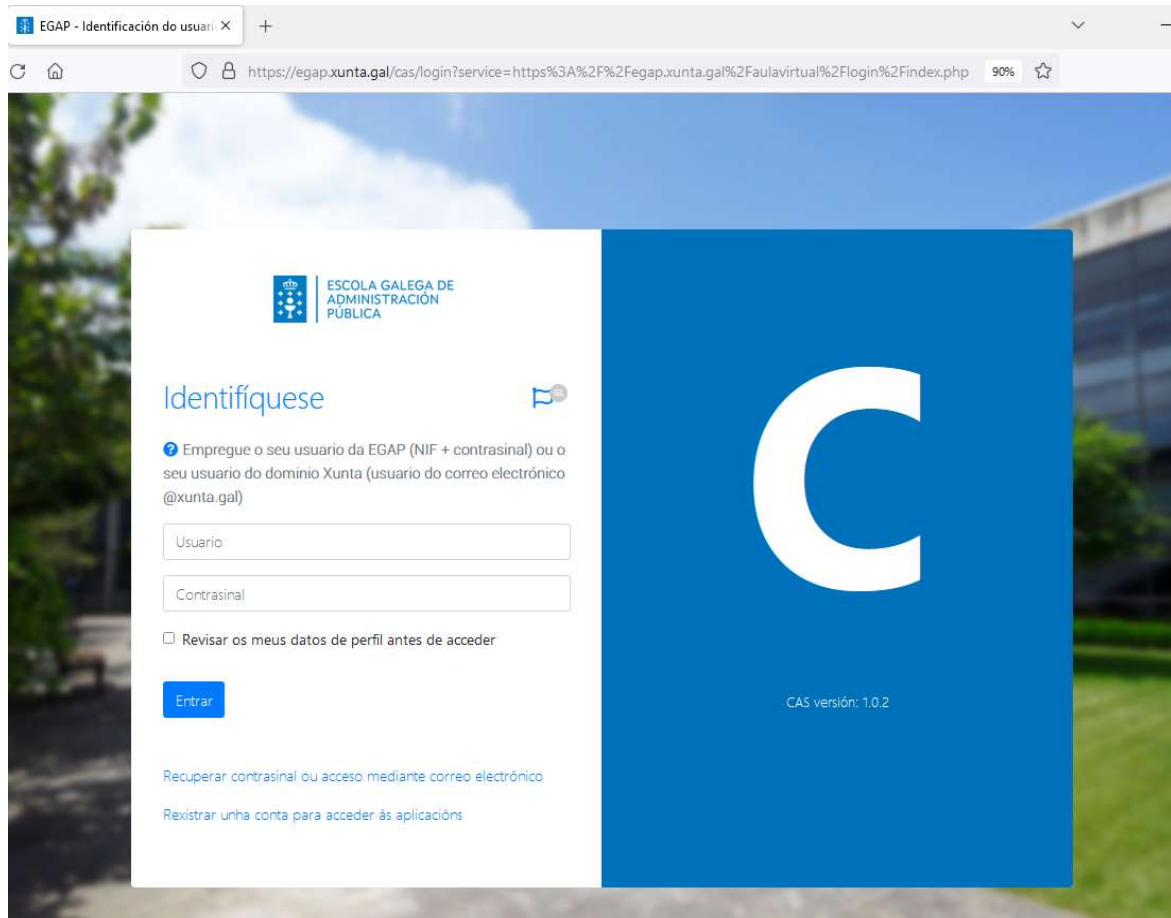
EGAP - Identificación do usuari ×

+

https://egap.xunta.gal/cas/login?service=https%3A%2F%2Fegap.xunta.gal%2Faulavirtual%2Flogin%2Findex.php

90%

ESCOLA GALEGA DE ADMINISTRACIÓN PÚBLICA

Identifíquese

Empregue o seu usuario da EGAP (NIF + contrasinal) ou o seu usuario do dominio Xunta (usuario do correo electrónico @xunta.gal)

Usuario

Contrasinal

Revisar os meus datos de perfil antes de acceder

Entrar

Recuperar contrasinal ou acceso mediante correo electrónico

Rexistrar unha conta para acceder ás aplicacións

C

CAS versión: 1.0.2